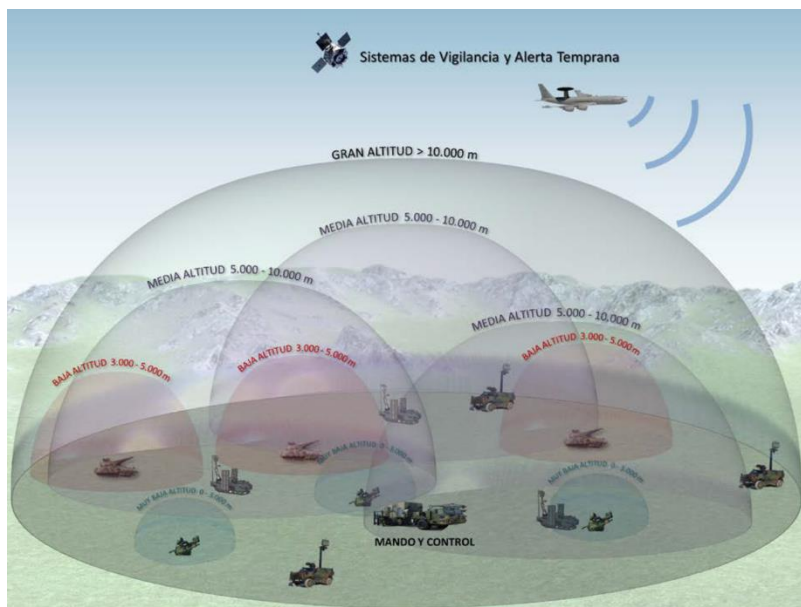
Sistemas de Vigilancia y Alerta Temprana

GRAN ALTITUD > 10.000 m

MEDIA ALTITUD 5.000 - 10.000 m

MEDIA ALTITUD 5.000 - 10.000 m

MEDIA ALTITUD 5.000 - 10.000 m

BAJA ALTITUD 3.000 - 5.000 m

BAJA ALTITUD 3.000 - 5.000 m

BAJA ALTITUD 3.000 - 5.000 m

MUY BAJA ALTITUD 0 - 3.000 m

MUY BAJA ALTITUD 0 - 3.000 m

MUY BAJA ALTITUD 0 - 3.000 m

MANDO Y CONTROL